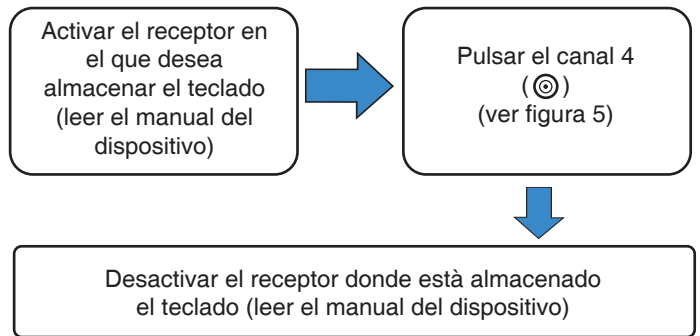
Activar el receptor en el que desea almacenar el teclado (leer el manual del dispositivo)

Pulsar el canal 4 (◎) (ver figura 5)

Desactivar el receptor donde està almacenado el teclado (leer el manual del dispositivo)